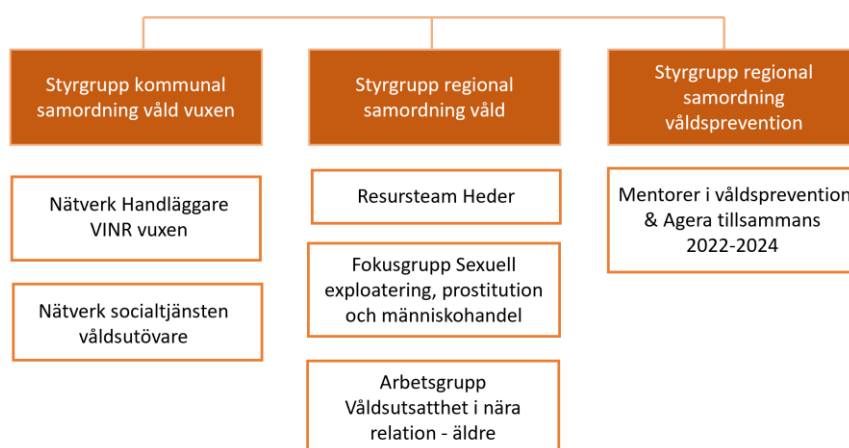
Styrgrupp kommunal samordning våld vuxen

Nätverk Handläggare VINR vuxen

Nätverk socialtjänsten våldsutövare

Styrgrupp regional samordning våld

Resursteam Heder

Fokusgrupp Sexuell exploatering, prostitution och människohandel

Arbetsgrupp Våldsutsatthet i nära relation - äldre

Styrgrupp regional samordning våldsprevention

Mentorer i våldsprevention & Agera tillsammans 2022-2024